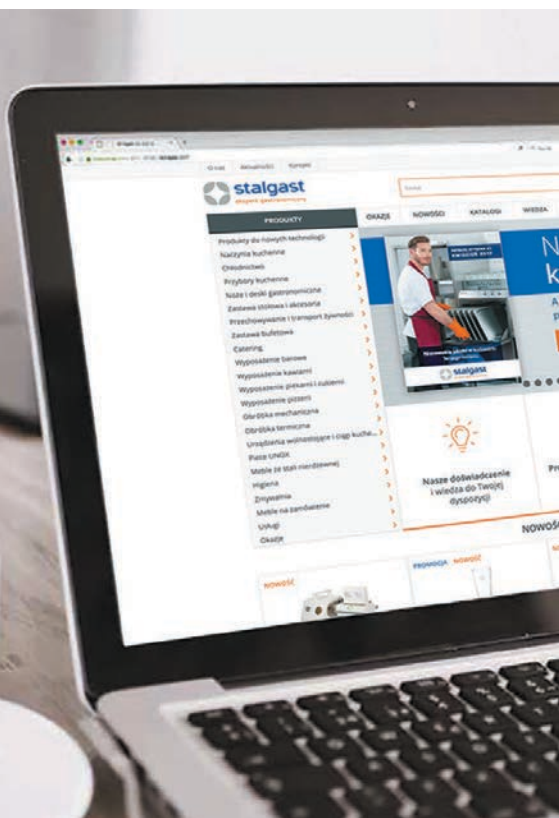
O nas Aktualności Kontakt

stalgast
sklepik gastronomiczny

Szukaj

PRODUKTY

OKAZJE NOWOŚCI KATALOGI WIEDZA

Produkty do nowych technologii
Naczynia kuchenne
Chłodnictwo
Przybory kuchenne
Noże i deski gastronomiczne
Zastawa stołowa i akcesoria
Przechowywanie i transport żywności
Zastawa bufetowa
Catering
Wyposażenie barowe
Wyposażenie kawiarni
Wyposażenie piekarni i cukierni
Wyposażenie pizzerii
Obróbka mechaniczna
Obróbka termiczna
Urządzenia wolnostojące i ciągi kuchenne
Piece UNOX
Meble ze stali nierdzewnej
Higiena
Zmywalnie
Meble na zamówienie
Usługi
Okazje

N
k
A
P

stalgast

Nasze doświadczenie i wiedza do Twojej dyspozycji

Pr

NOWOŚ

NOWOŚĆ

PROMOCJA NOWOŚĆ